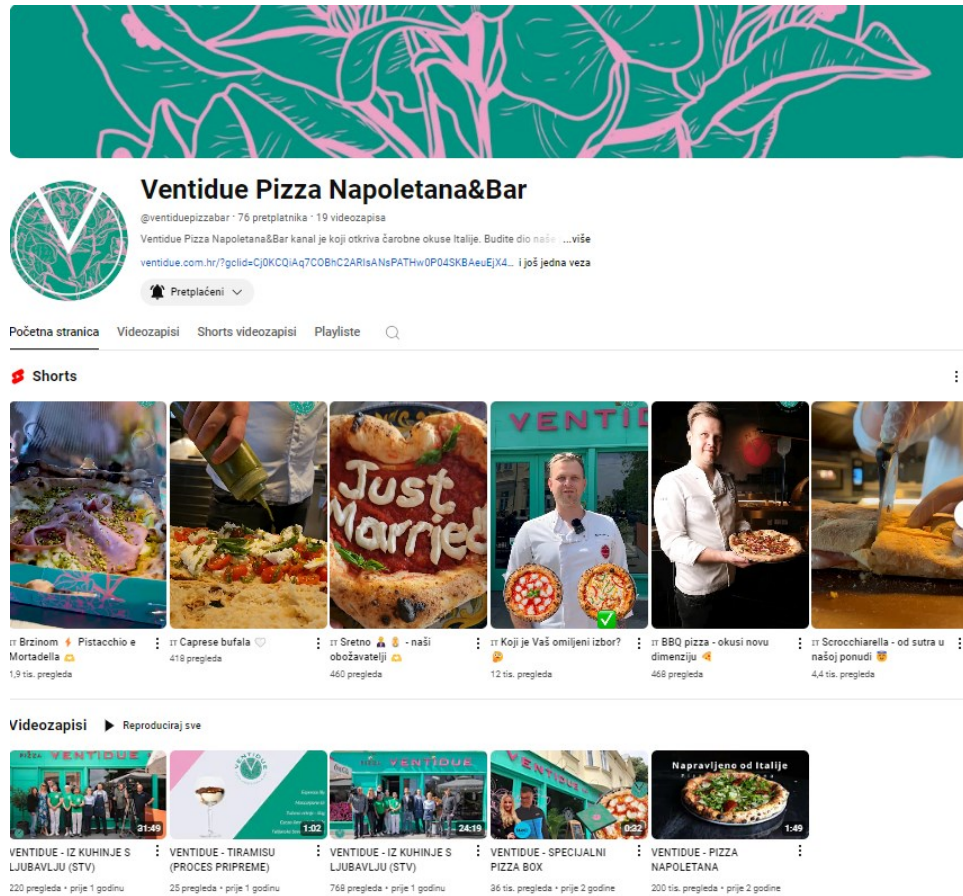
Ventidue Pizza Napoletana&Bar

@ventiduepizzabar · 76 pretplatnika · 19 videozapisa

Ventidue Pizza Napoletana&Bar kanal je koji otkriva čarobne okuse Italije. Budite dio naše ...više

ventidue.com.hr/?gclid=Cj0KCQiAq7COBhC2ARIsANsPATHw0P04SKBAeuEjX4... i još jedna veza

Pretplaćeni

Početna stranica Videozapisi Shorts videozapisi Playliste

Shorts

Just Married

VENTIDUE

IT Brzinom ⚡ Pistacchio e Mortadella 🫶
1,9 tis. pregleda

IT Caprese bufala 🤍
418 pregleda

IT Sretno 👰 🤵 - naši obožavatelji 🫶
460 pregleda

IT Koji je Vaš omiljeni izbor? 🤔
12 tis. pregleda

IT BBQ pizza - okusi novu dimenziju 🍕
468 pregleda

IT Scrocchiarella - od sutra u našoj ponudi 🤩
4,4 tis. pregleda

Videozapisi Reproduciraj sve

Napravljeno od Italije

31:49
VENTIDUE - IZ KUHINJE S LJUBAVLJU (STV)
220 pregleda • prije 1 godinu

1:02
VENTIDUE - TIRAMISU (PROCES PRIPREME)
25 pregleda • prije 1 godinu

24:19
VENTIDUE - IZ KUHINJE S LJUBAVLJU (STV)
768 pregleda • prije 1 godinu

0:22
VENTIDUE - SPECIJALNI PIZZA BOX
36 tis. pregleda • prije 2 godine

1:49
VENTIDUE - PIZZA NAPOLETANA
200 tis. pregleda • prije 2 godine